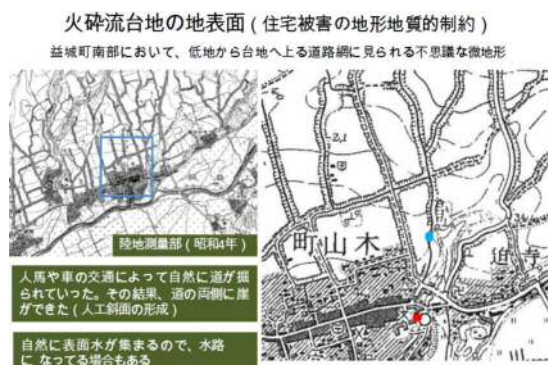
火砕流台地の地表面（住宅被害の地形地質的制約）

益城町南部において、低地から台地へ上る道路網に見られる不思議な微地形

陸地測量部（昭和4年）

人馬や車の交通によって自然に道が掘られていった。その結果、道の両側に崖ができた（人工斜面の形成）

自然に表面水が集まるので、水路になっている場合もある

町山木

迫寺

2.1